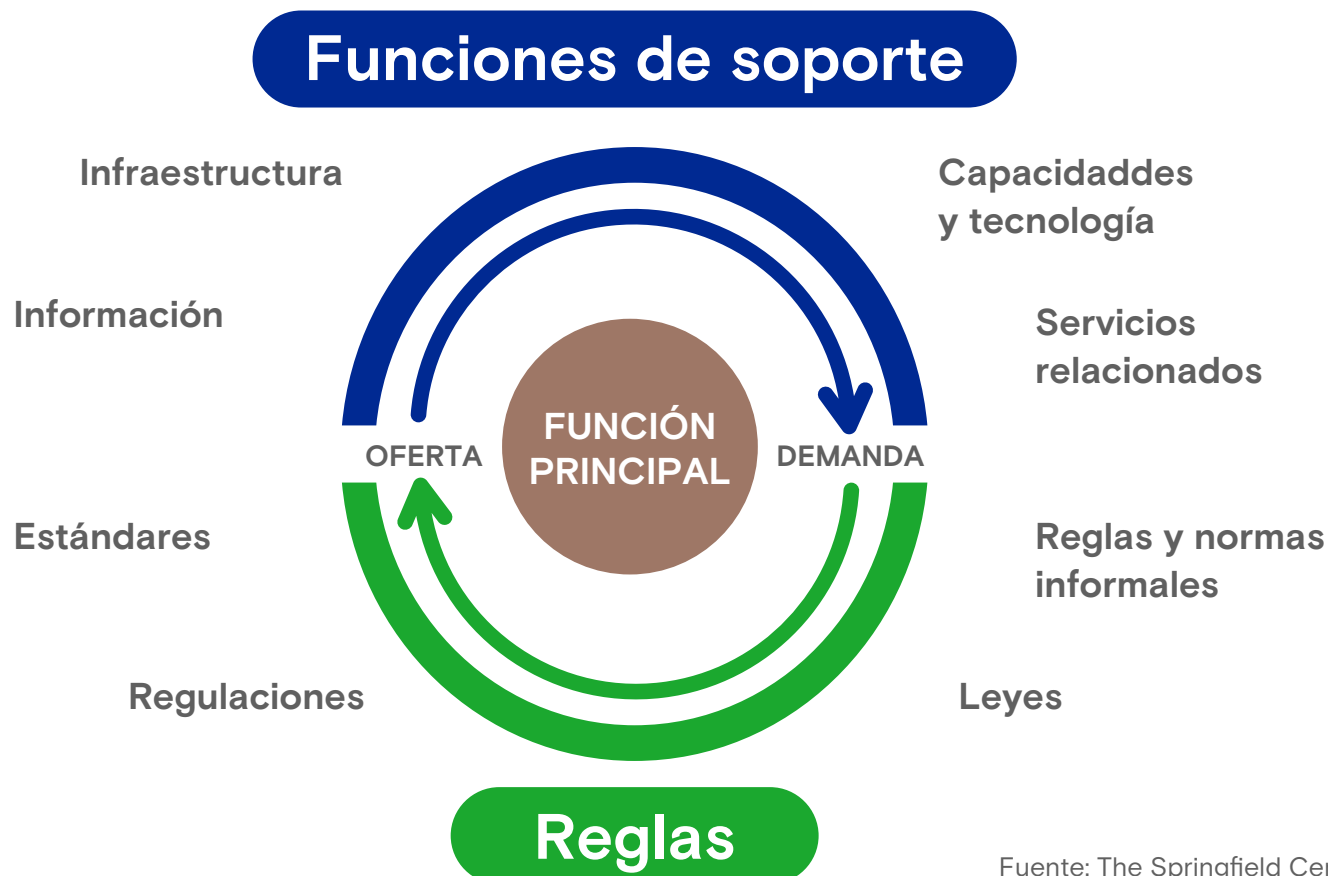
Funciones de soporte

Infraestructura

Capacidaddes y tecnología

Información

Servicios relacionados

OFERTA

FUNCIÓN PRINCIPAL

DEMANDA

Estándares

Reglas y normas informales

Regulaciones

Leyes

Reglas

Fuente: The Springfield Cen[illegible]